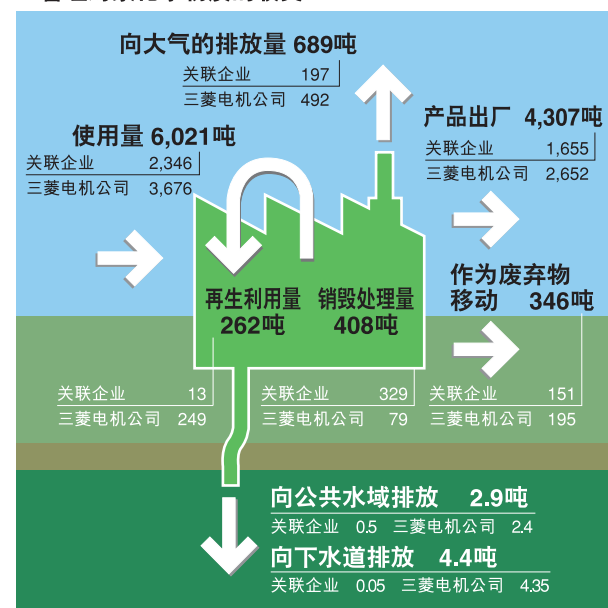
向大气的排放量 689吨
关联企业 197
三菱电机公司 492

产品出厂 4,307吨
关联企业 1,655
三菱电机公司 2,652

使用量 6,021吨
关联企业 2,346
三菱电机公司 3,676

再生利用量 262吨
销毁处理量 408吨

作为废弃物移动 346吨

关联企业 13
三菱电机公司 249

关联企业 329
三菱电机公司 79

关联企业 151
三菱电机公司 195

向公共水域排放 2.9吨
关联企业 0.5 三菱电机公司 2.4

向下水道排放 4.4吨
关联企业 0.05 三菱电机公司 4.35